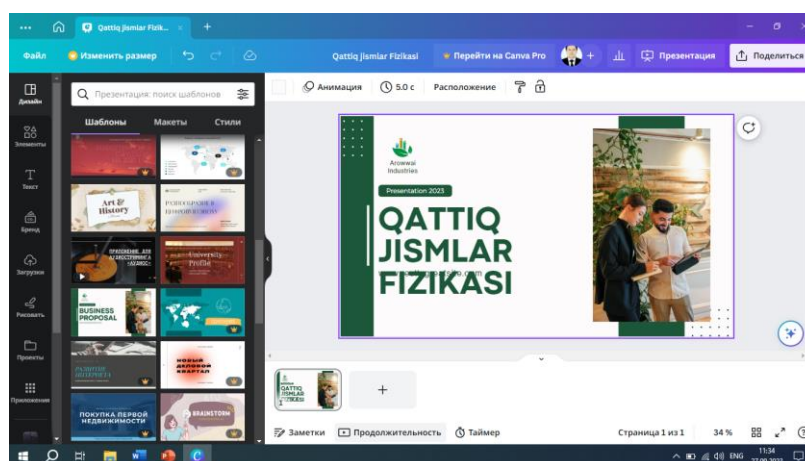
Qattiq Jismlar Fizik...

Файл Изменить размер Qattiq Jismlar Fizikasi Перейти на Canva Pro Презентация Поделиться

Дизайн Элементы Текст Бренд Загрузки Рисовать Проекты Приложения

Презентация: поиск шаблонов

Шаблоны Макеты Стили

Art & History

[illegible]

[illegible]

University Profile

BUSINESS PROPOSAL

РАЗВИТИЕ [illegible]

НОВЫЙ ДЕЛОВОЙ КВАРТАЛ

ПОКУПКА ПЕРВОЙ НЕДВИЖИМОСТИ

BRAINSTORM

Анимация 5.0 с Расположение

Arowwai Industries

Presentation 2023

QATTIQ JISMLAR FIZIKASI

Заметки Продолжительность Таймер Страница 1 из 1 34 %

ENG 11:34